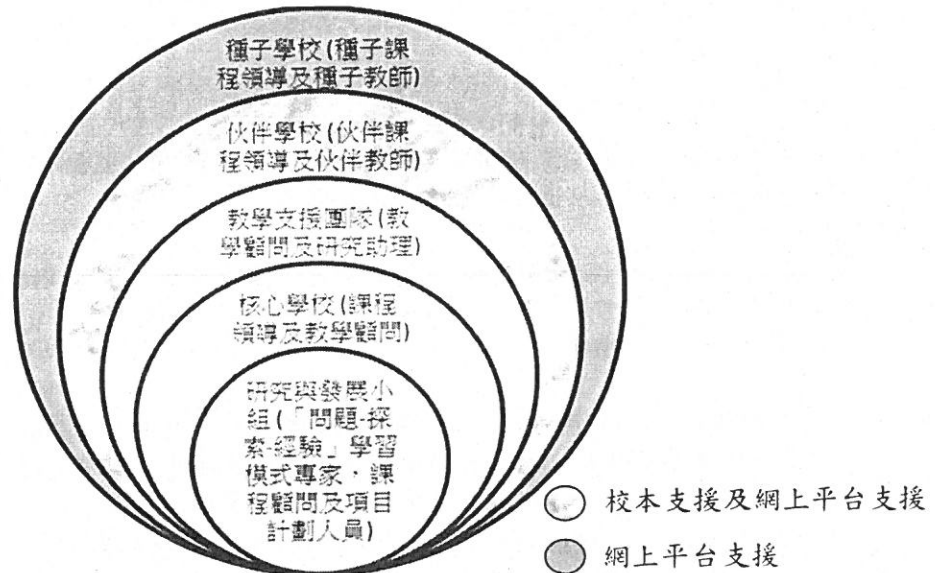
種子學校(種子課程領導及種子教師)

伙伴學校(伙伴課程領導及伙伴教師)

教學支援團隊(教學顧問及研究助理)

核心學校(課程領導及教學顧問)

研究與發展小組(「問題-探索-經驗」學習模式專家，課程顧問及項目計劃人員)

校本支援及網上平台支援

網上平台支援